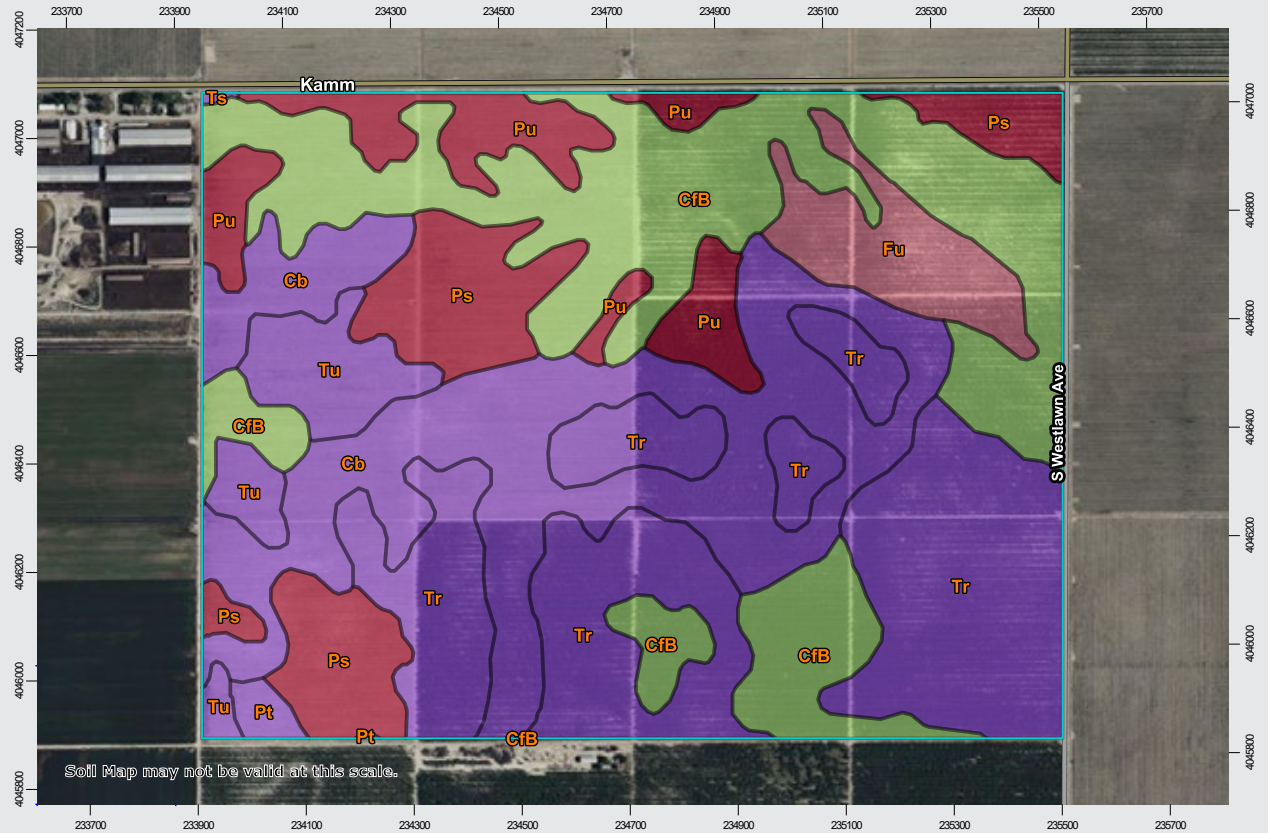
233700 233900 234100 234300 234500 234700 234900 235100 235300 235500 235700

4047200
4047000
4046800
4046600
4046400
4046200
4046000
4045800

4047000
4046800
4046600
4046400
4046200
4046000
4045800

Kamm

Ts
Pu
Pu
Ps
CfB
Pu
Fu
Cb
Ps
Pu
Pu
Tu
Tr
CfB
Tr
Cb
Tr
Tu
S Westlawn Ave
Tr
Ps
Tr
Tr
CfB
Ps
CfB
Tu
Pt
Pt
CfB

Soil Map may not be valid at this scale.

233700 233900 234100 234300 234500 234700 234900 235100 235300 235500 235700